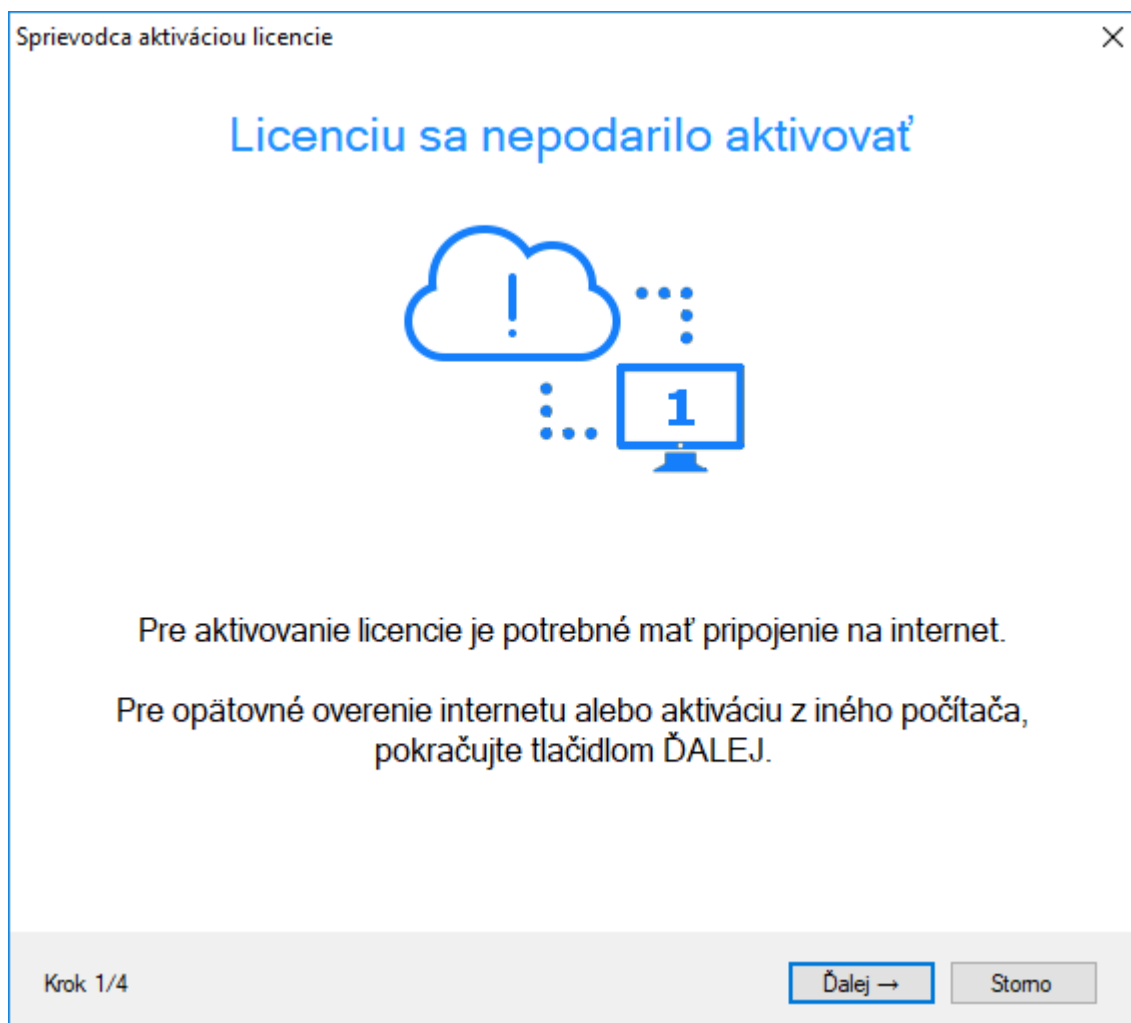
Sprievodca aktiváciou licencie

Licenciu sa nepodarilo aktivovať

!

1

Pre aktivovanie licencie je potrebné mať pripojenie na internet.

Pre opätovné overenie internetu alebo aktiváciu z iného počítača, pokračujte tlačidlom ĎALEJ.

Krok 1/4

Ďalej →

Storno